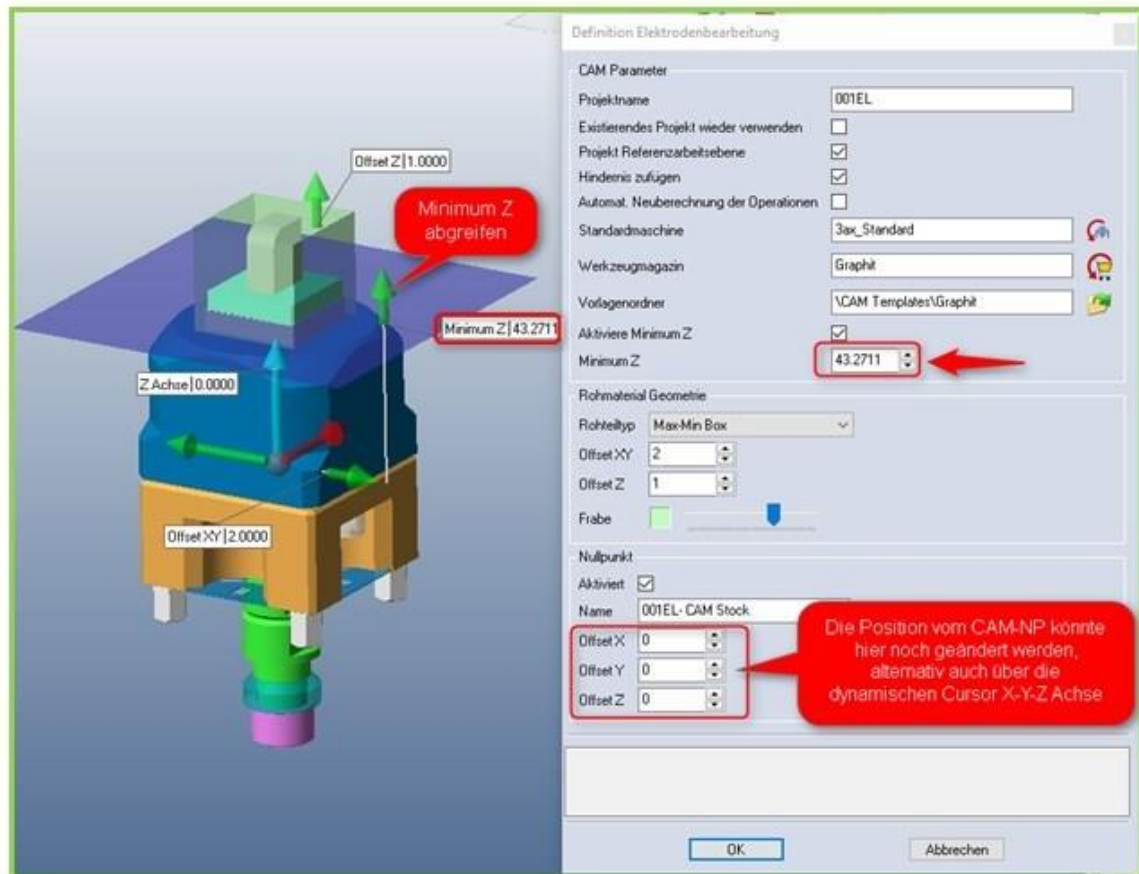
Offset Z | 1.0000

Minimum Z abgreifen

Minimum Z | 43.2711

Z Achse | 0.0000

Offset XY | 2.0000

Definition Elektrodenbearbeitung

CAM Parameter

Projektname 001EL

Existierendes Projekt wieder verwenden

Projekt Referenzarbeitsebene

Hindernis zufügen

Automat. Neuberechnung der Operationen

Standardmaschine 3ax_Standard

Werkzeugmagazin Graphit

Vorlagenordner \CAM Templates\Graphit

Aktiviere Minimum Z

Minimum Z 43.2711

Rohmaterial Geometrie

Rohteiltyp Max-Min Box

Offset XY 2

Offset Z 1

Frabe

Nullpunkt

Aktiviert

Name 001EL- CAM Stock

Offset X 0

Offset Y 0

Offset Z 0

Die Position vom CAM-NP könnte hier noch geändert werden, alternativ auch über die dynamischen Cursor X-Y-Z Achse

OK

Abbrechen